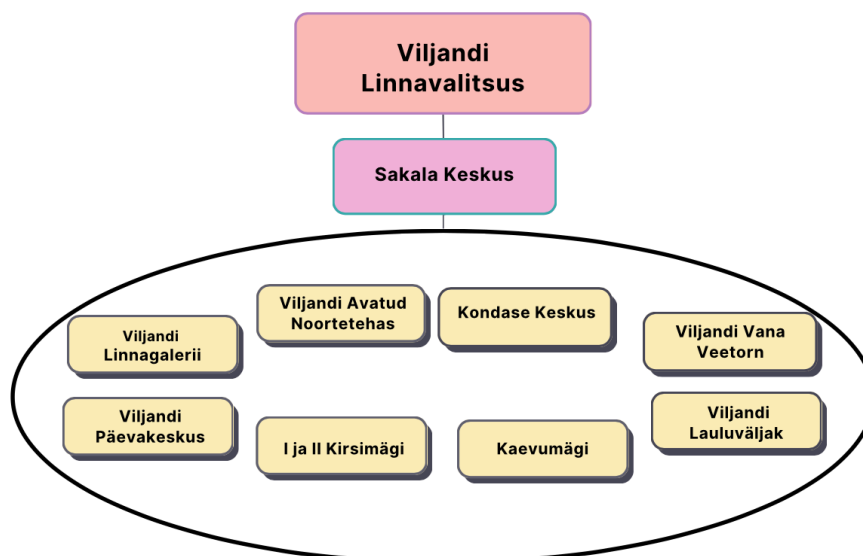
Viljandi Linnavalitsus

Sakala Keskus

Viljandi Linnagalerii

Viljandi Avatud Noortetehas

Kondase Keskus

Viljandi Vana Veetorn

Viljandi Päevakeskus

I ja II Kirsimägi

Kaevumägi

Viljandi Lauluväljak